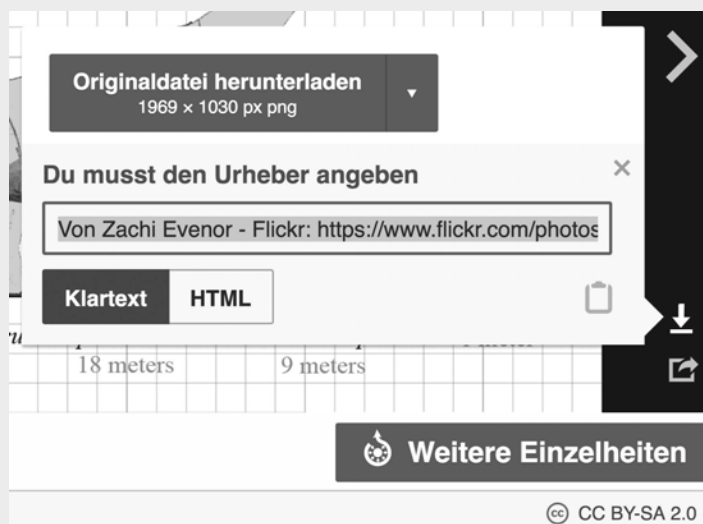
Originaldatei herunterladen
1969 × 1030 px png

Du musst den Urheber angeben

Von Zachi Evenor - Flickr: https://www.flickr.com/photos

Klartext HTML

18 meters

9 meters

Weitere Einzelheiten

CC BY-SA 2.0